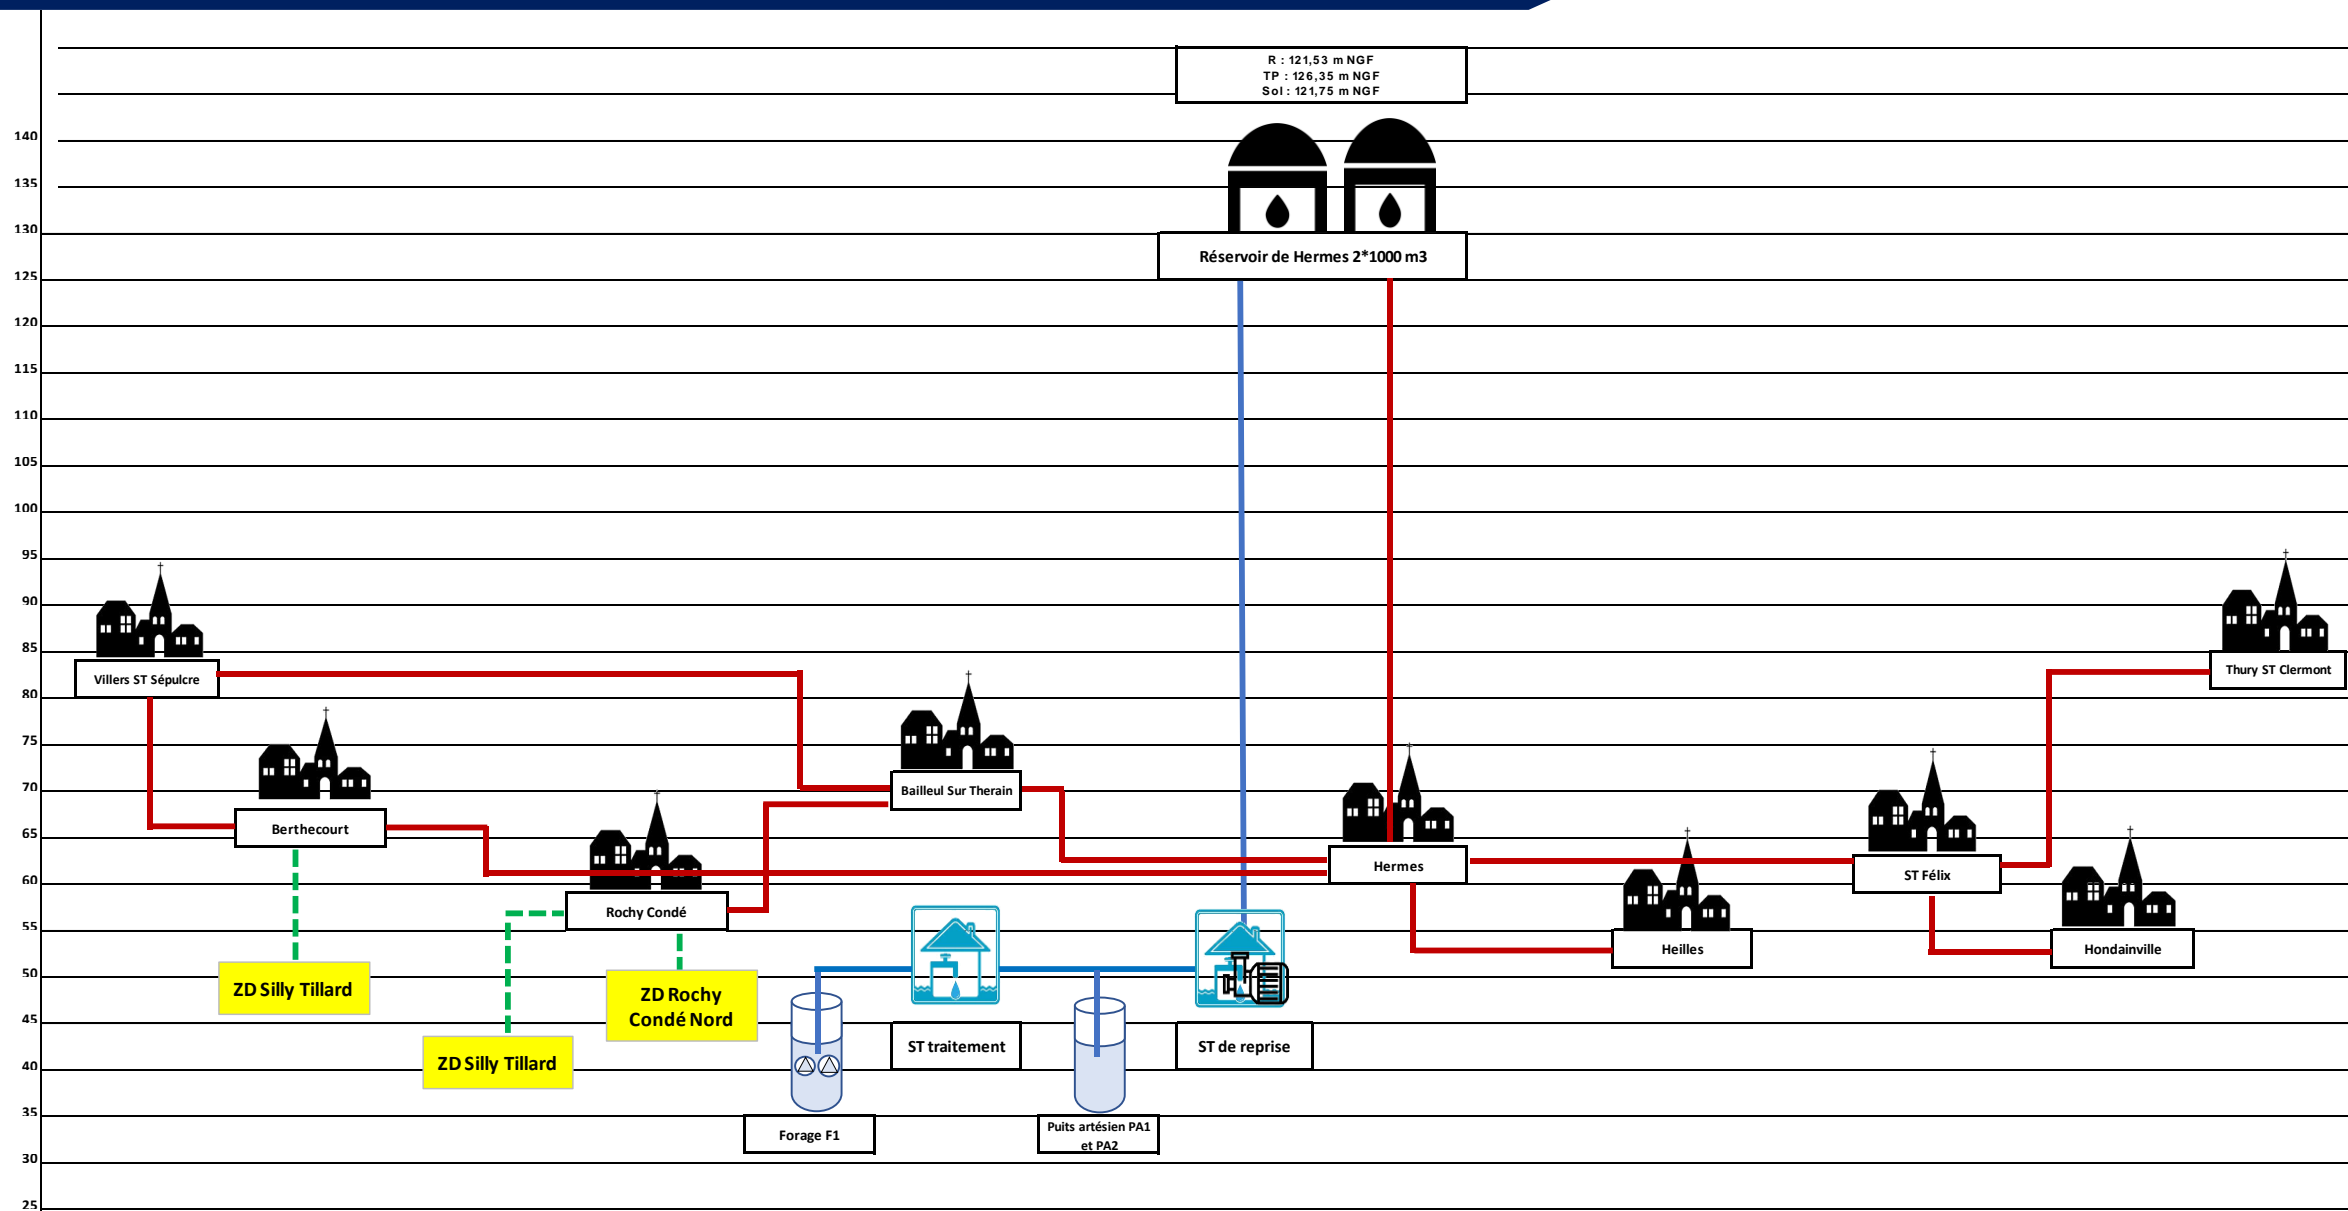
R : 121,53 m NGF
TP : 126,35 m NGF
Sol : 121,75 m NGF

Réservoir de Hermes 2*1000 m3

140
135
130
125
120
115
110
105
100
95
90
85
80
75
70
65
60
55
50
45
40
35
30
25

Villers ST Sépulcre

Berthecourt

Bailleul Sur Therain

Rochy Condé

Hermes

Heilles

ST Félix

Thury ST Clermont

Hondainville

ZD Silly Tillard

ZD Silly Tillard

ZD Rochy Condé Nord

ST traitement

ST de reprise

Forage F1

Puits artésien PA1 et PA2